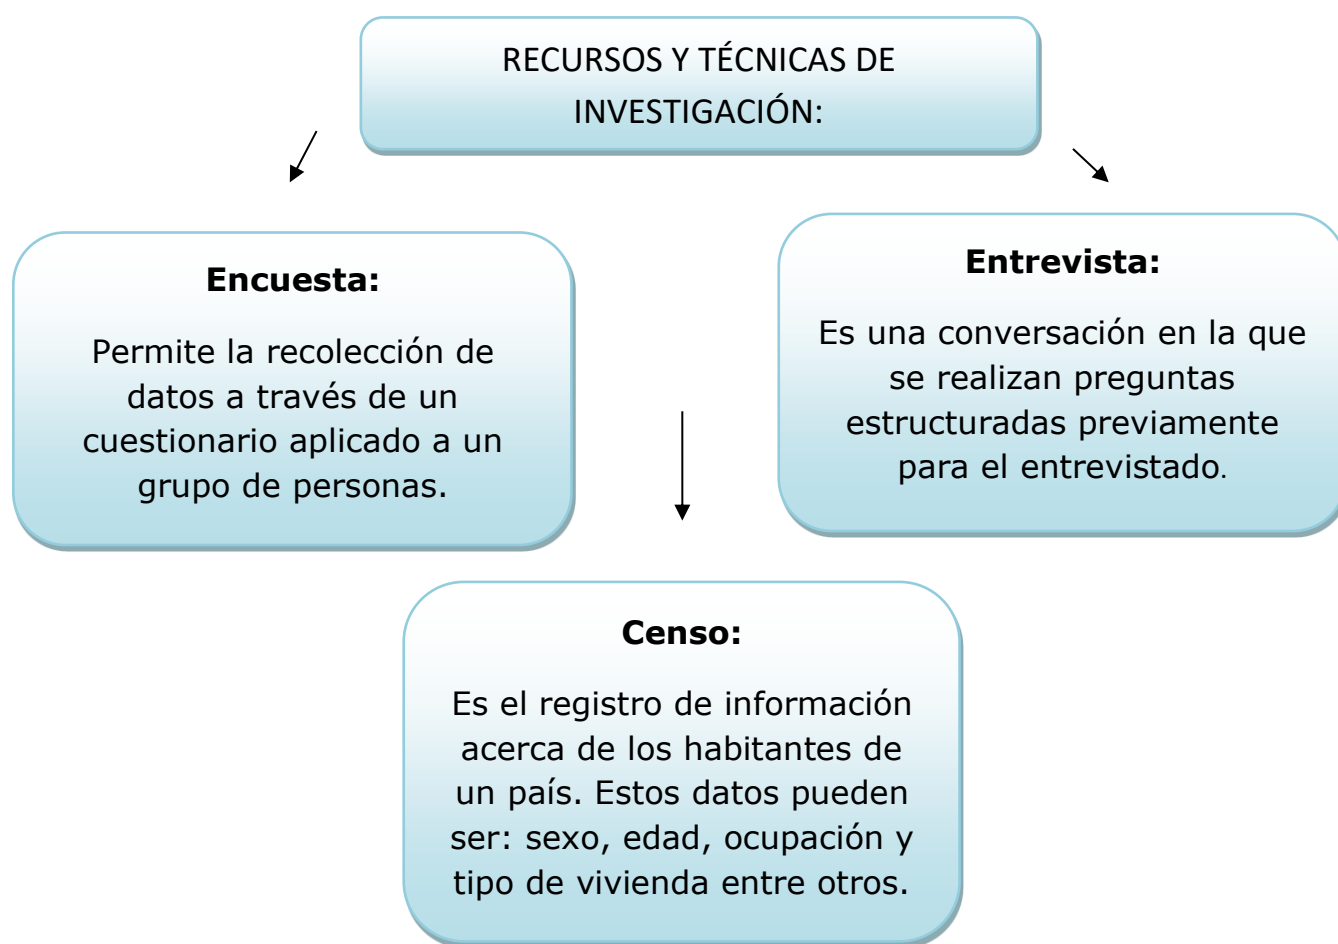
RECURSOS Y TÉCNICAS DE INVESTIGACIÓN:

Encuesta:

Permite la recolección de datos a través de un cuestionario aplicado a un grupo de personas.

Entrevista:

Es una conversación en la que se realizan preguntas estructuradas previamente para el entrevistado.

Censo:

Es el registro de información acerca de los habitantes de un país. Estos datos pueden ser: sexo, edad, ocupación y tipo de vivienda entre otros.